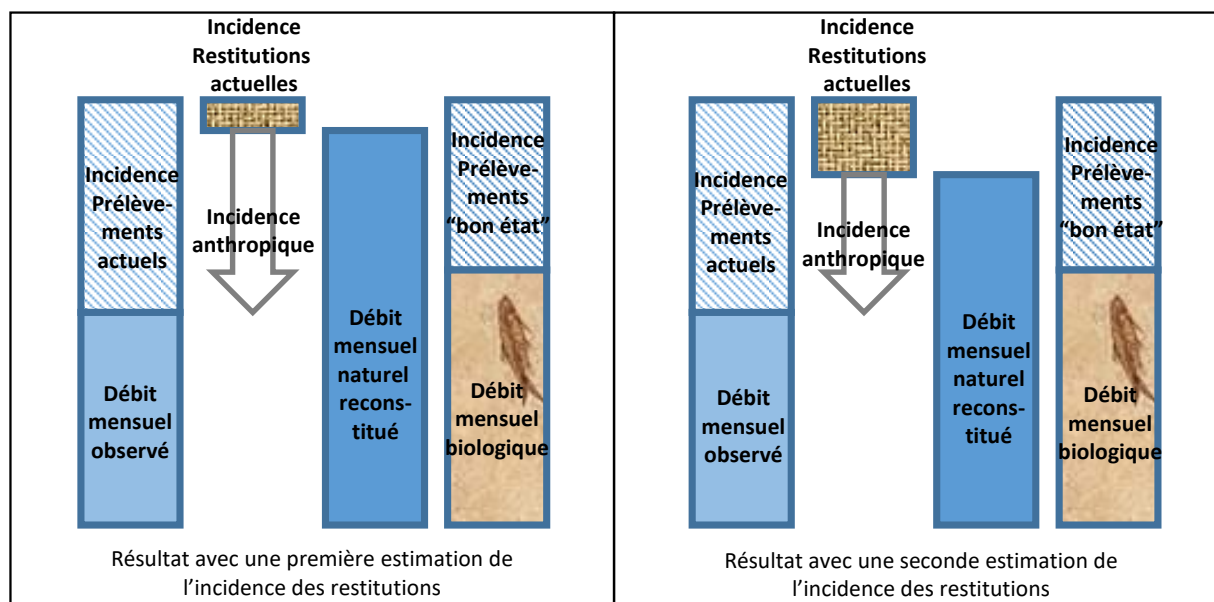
Incidence Restitutions actuelles

Incidence Prélèvements actuels

Incidence anthropique

Débit mensuel naturel reconstitué

Incidence Prélèvements "bon état"

Débit mensuel observé

Débit mensuel biologique

Résultat avec une première estimation de l'incidence des restitutions

Incidence Restitutions actuelles

Incidence Prélèvements actuels

Incidence anthropique

Débit mensuel naturel reconstitué

Incidence Prélèvements "bon état"

Débit mensuel observé

Débit mensuel biologique

Résultat avec une seconde estimation de l'incidence des restitutions